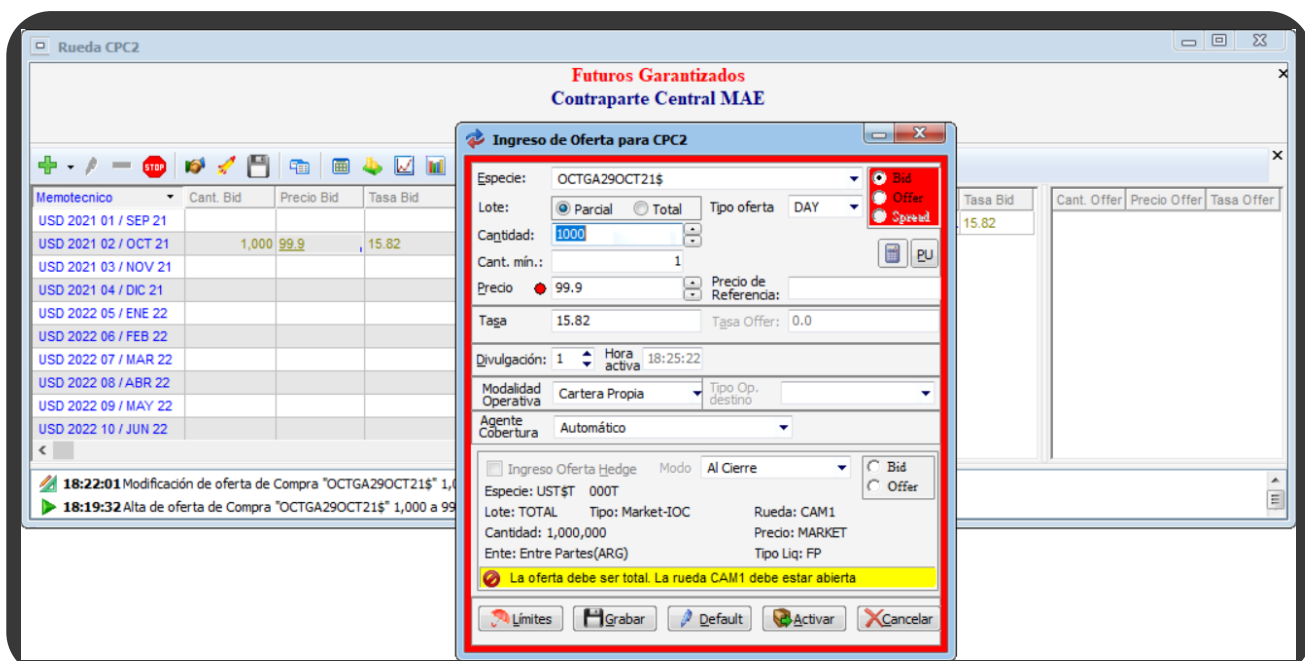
Rueda CPC2

Futuros Garantizados
Contraparte Central MAE

STOP

| Memotecnico | Cant. Bid | Precio Bid | Tasa Bid |
|---|---|---|---|
| USD 2021 01 / SEP 21 | | | |
| USD 2021 02 / OCT 21 | 1,000 | 99.9 | 15.82 |
| USD 2021 03 / NOV 21 | | | |
| USD 2021 04 / DIC 21 | | | |
| USD 2022 05 / ENE 22 | | | |
| USD 2022 06 / FEB 22 | | | |
| USD 2022 07 / MAR 22 | | | |
| USD 2022 08 / ABR 22 | | | |
| USD 2022 09 / MAY 22 | | | |
| USD 2022 10 / JUN 22 | | | |

| Tasa Bid | Cant. Offer | Precio Offer | Tasa Offer |
|---|---|---|---|
| 15.82 | | | |

18:22:01 Modificación de oferta de Compra "OCTGA29OCT21$" 1,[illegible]
18:19:32 Alta de oferta de Compra "OCTGA29OCT21$" 1,000 a 99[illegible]

Ingreso de Oferta para CPC2

Especie: OCTGA29OCT21$
Bid
Offer
Spread
Lote: Parcial Total
Tipo oferta DAY
Cantidad: 1000
Cant. mín.: 1
PU
Precio 99.9
Precio de Referencia:
Tasa 15.82
Tasa Offer: 0.0
Divulgación: 1
Hora activa 18:25:22
Modalidad Operativa Cartera Propia
Tipo Op. destino
Agente Cobertura Automático
Ingreso Oferta Hedge
Modo Al Cierre
Bid
Offer
Especie: UST$T 000T
Lote: TOTAL Tipo: Market-IOC Rueda: CAM1
Cantidad: 1,000,000 Precio: MARKET
Ente: Entre Partes(ARG) Tipo Liq: FP
La oferta debe ser total. La rueda CAM1 debe estar abierta
Límites Grabar Default Activar Cancelar